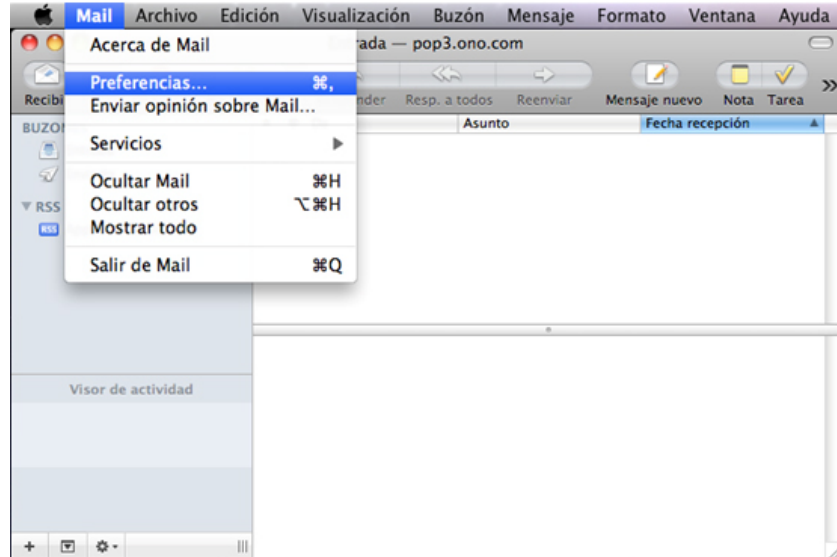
Mail Archivo Edición Visualización Buzón Mensaje Formato Ventana Ayuda

Acerca de Mail

Preferencias... ⌘,
Enviar opinión sobre Mail...

Servicios

Ocultar Mail ⌘H
Ocultar otros ⌥⌘H
Mostrar todo

Salir de Mail ⌘Q

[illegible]rada — pop3.ono.com

Recibi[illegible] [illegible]nder Resp. a todos Reenviar Mensaje nuevo Nota Tarea

BUZO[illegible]

RSS

Asunto Fecha recepción

Visor de actividad